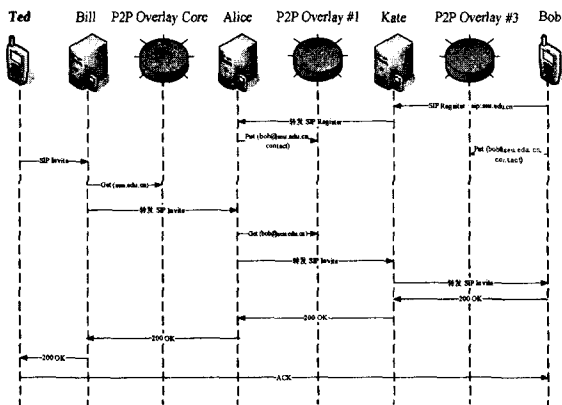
Ted Bill P2P Overlay Core Alice P2P Overlay #1 Kate P2P Overlay #3 Bob

SIP Register sip:seu.edu.cn

转发 SIP Register

Put (bob@seu.edu.cn, contact)

Put (bob@seu.edu.cn, contact)

SIP Invite

Get (seu.edu.cn)

转发 SIP Invite

Get (bob@seu.edu.cn)

转发 SIP Invite

转发 SIP Invite

200 OK

200 OK

200 OK

200 OK

ACK